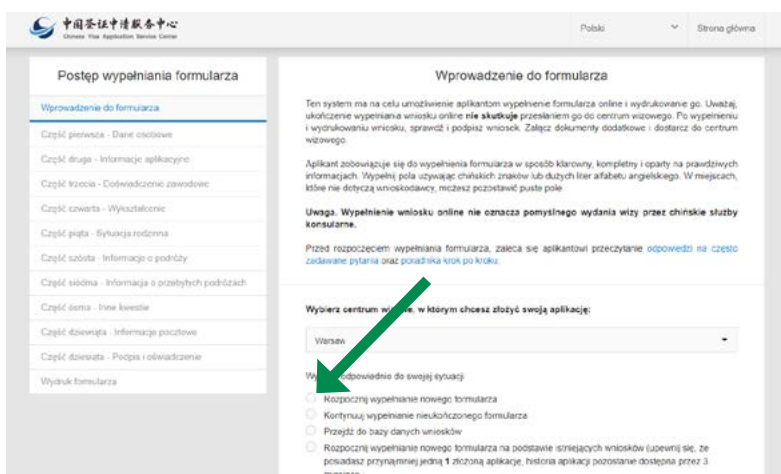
中国签证申请服务中心
Chinese Visa Application Service Center

Polski

Strona główna

Postęp wypełniania formularza

Wprowadzenie do formularza
Część pierwsza - Dane osobowe
Część druga - Informacje aplikacyjne
Część trzecia - Doświadczenie zawodowe
Część czwarta - Wykształcenie
Część piąta - Sytuacja rodzinna
Część szósta - Informacje o podróży
Część siódma - Informacja o przebytych podróżach
Część ósma - Inne kwestie
Część dziewiąta - Informacje pocztowe
Część dziesiąta - Podpis i oświadczenie
Wydruk formularza

Wprowadzenie do formularza

Ten system ma na celu umożliwienie aplikantom wypełnienie formularza online i wydrukowanie go. Uważaj, ukończenie wypełniania wniosku online **nie skutkuje** przesłaniem go do centrum wizowego. Po wypełnieniu i wydrukowaniu wniosku, sprawdź i podpisz wniosek. Załącz dokumenty dodatkowe i dostarcz do centrum wizowego.

Aplikant zobowiązuje się do wypełnienia formularza w sposób klarowny, kompletny i oparty na prawdziwych informacjach. Wypełnij pola używając chińskich znaków lub dużych liter alfabetu angielskiego. W miejscach, które nie dotyczą wnioskodawcy, możesz pozostawić puste pole.

**Uwaga. Wypełnienie wniosku online nie oznacza pomyślnego wydania wizy przez chińskie służby konsularne.**

Przed rozpoczęciem wypełniania formularza, zaleca się aplikantowi przeczytanie odpowiedzi na często zadawane pytania oraz poradnika krok po kroku.

**Wybierz centrum wi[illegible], w którym chcesz złożyć swoją aplikację:**

Warsaw

Wy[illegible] odpowiednio do swojej sytuacji:

Rozpocznij wypełnianie nowego formularza
Kontynuuj wypełnianie nieukończonego formularza
Przejdź do bazy danych wniosków
Rozpocznij wypełnianie nowego formularza na podstawie istniejących wniosków (upewnij się, że posiadasz przynajmniej jedną 1 złożoną aplikację, historia aplikacji pozostanie dostępna przez 3 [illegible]